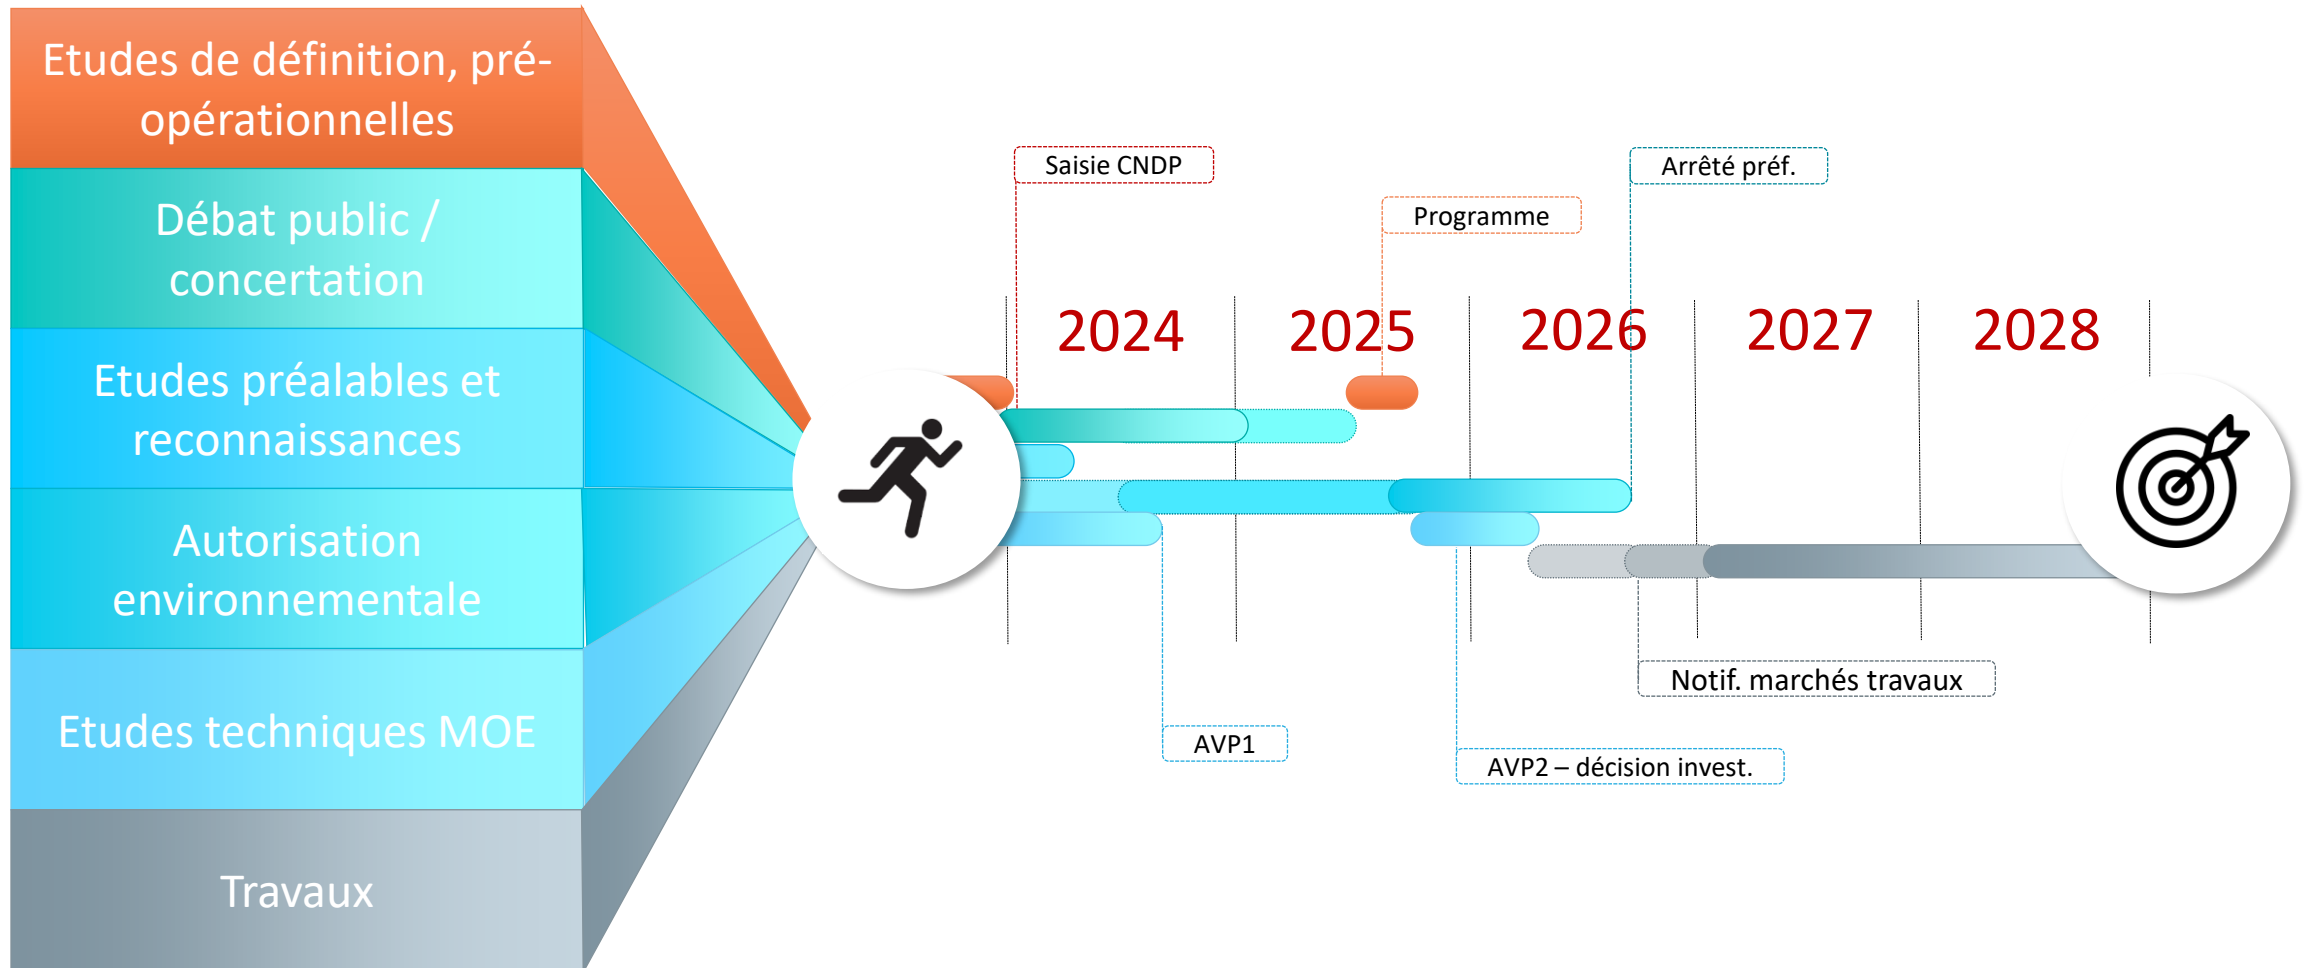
Etudes de définition, pré-opérationnelles

Débat public / concertation

Etudes préalables et reconnaissances

Autorisation environnementale

Etudes techniques MOE

Travaux

Saisie CNDP

Arrêté préf.

Programme

2024

2025

2026

2027

2028

Notif. marchés travaux

AVP1

AVP2 – décision invest.